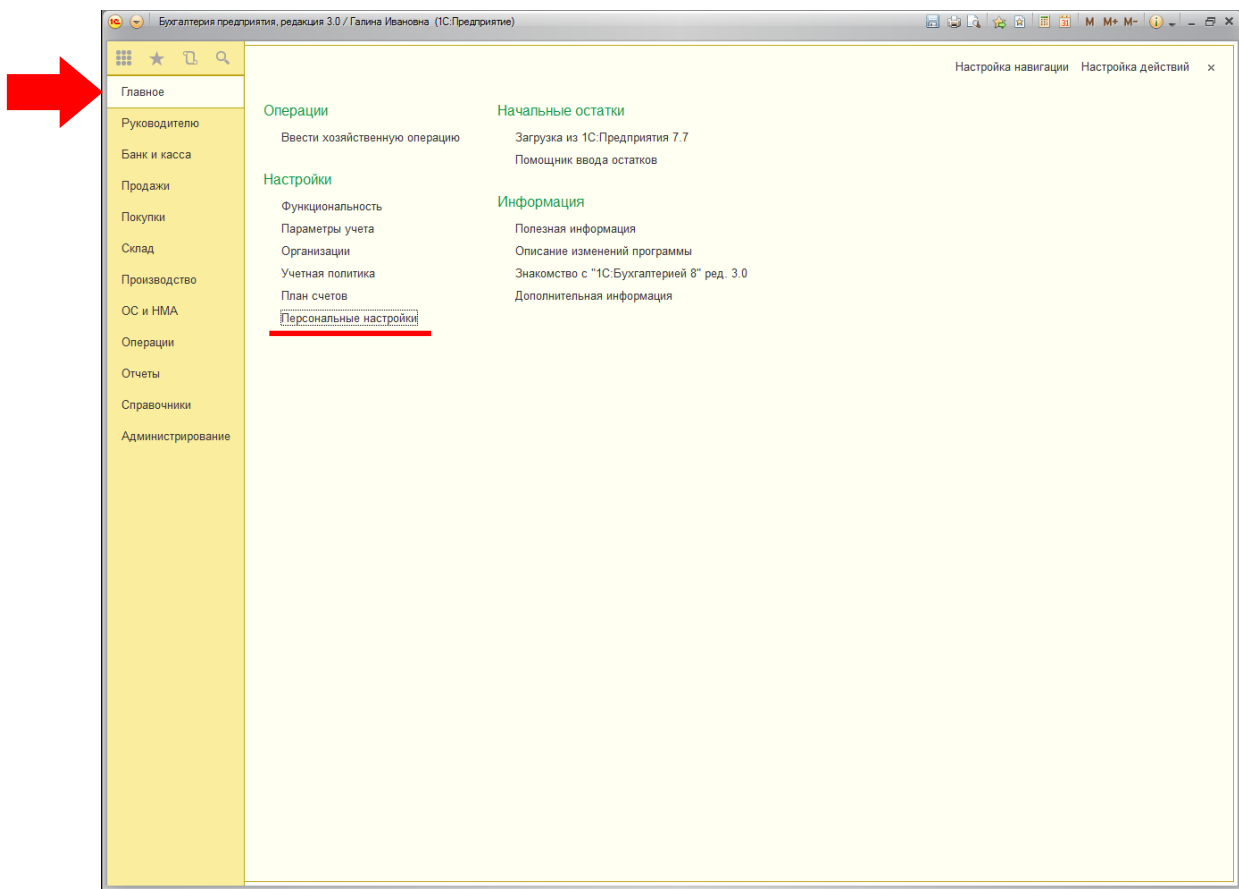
Бухгалтерия предприятия, редакция 3.0 / Галина Ивановна (1С:Предприятие)

M M+ M-

Главное
Руководителю
Банк и касса
Продажи
Покупки
Склад
Производство
ОС и НМА
Операции
Отчеты
Справочники
Администрирование

Настройка навигации Настройка действий ×

Операции
Ввести хозяйственную операцию

Настройки
Функциональность
Параметры учета
Организации
Учетная политика
План счетов
Персональные настройки

Начальные остатки
Загрузка из 1С:Предприятия 7.7
Помощник ввода остатков

Информация
Полезная информация
Описание изменений программы
Знакомство с "1С:Бухгалтерией 8" ред. 3.0
Дополнительная информация